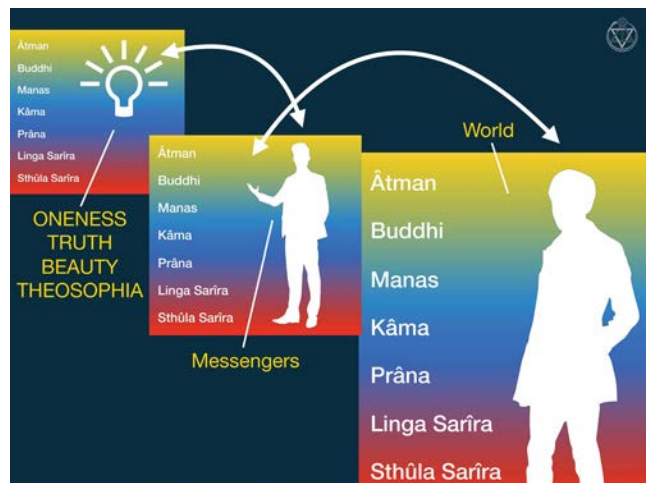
Âtman
Buddhi
Manas
Kâma
Prâna
Linga Sarîra
Sthûla Sarîra

ONENESS
TRUTH
BEAUTY
THEOSOPHIA

Âtman
Buddhi
Manas
Kâma
Prâna
Linga Sarîra
Sthûla Sarîra

Messengers

World

Âtman
Buddhi
Manas
Kâma
Prâna
Linga Sarîra
Sthûla Sarîra